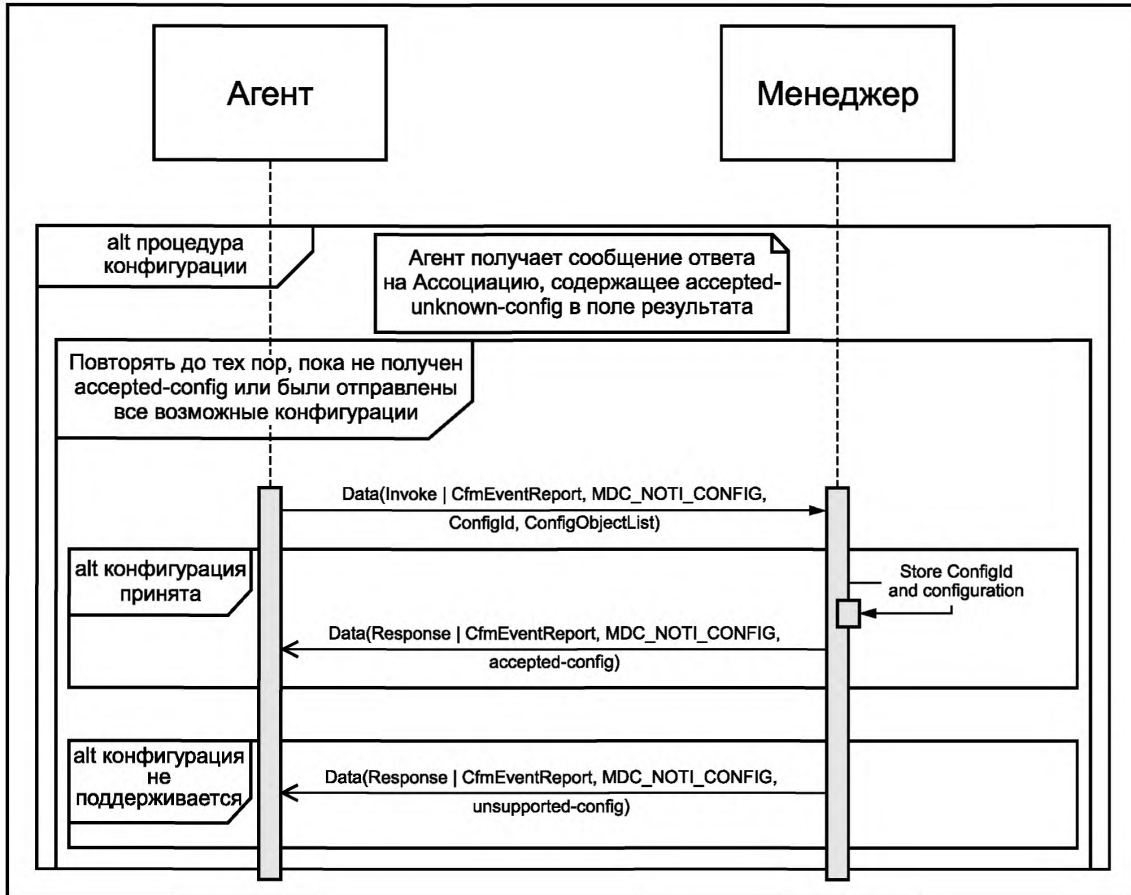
Агент

Менеджер

alt процедура конфигурации

Агент получает сообщение ответа на Ассоциацию, содержащее accepted-unknown-config в поле результата

Повторять до тех пор, пока не получен accepted-config или были отправлены все возможные конфигурации

Data(Invoke | CfmEventReport, MDC_NOTI_CONFIG, ConfigId, ConfigObjectList)

alt конфигурация принята

Store ConfigId and configuration

Data(Response | CfmEventReport, MDC_NOTI_CONFIG, accepted-config)

alt конфигурация не поддерживается

Data(Response | CfmEventReport, MDC_NOTI_CONFIG, unsupported-config)